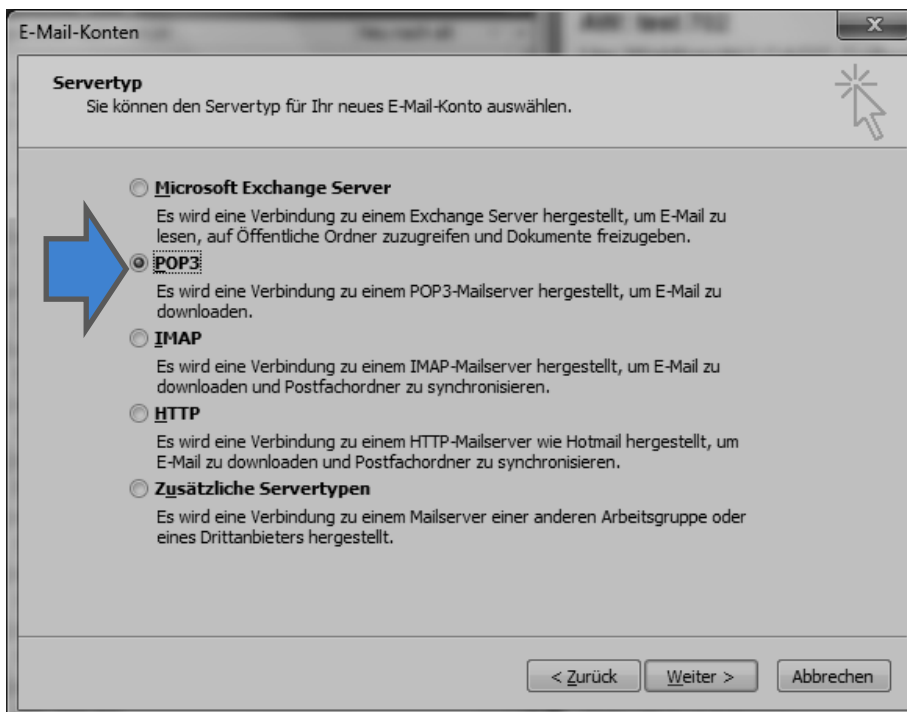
E-Mail-Konten

Servertyp
Sie können den Servertyp für Ihr neues E-Mail-Konto auswählen.

Microsoft Exchange Server
Es wird eine Verbindung zu einem Exchange Server hergestellt, um E-Mail zu lesen, auf Öffentliche Ordner zuzugreifen und Dokumente freizugeben.

POP3
Es wird eine Verbindung zu einem POP3-Mailserver hergestellt, um E-Mail zu downloaden.

IMAP
Es wird eine Verbindung zu einem IMAP-Mailserver hergestellt, um E-Mail zu downloaden und Postfachordner zu synchronisieren.

HTTP
Es wird eine Verbindung zu einem HTTP-Mailserver wie Hotmail hergestellt, um E-Mail zu downloaden und Postfachordner zu synchronisieren.

Zusätzliche Servertypen
Es wird eine Verbindung zu einem Mailserver einer anderen Arbeitsgruppe oder eines Drittanbieters hergestellt.

< Zurück
Weiter >
Abbrechen